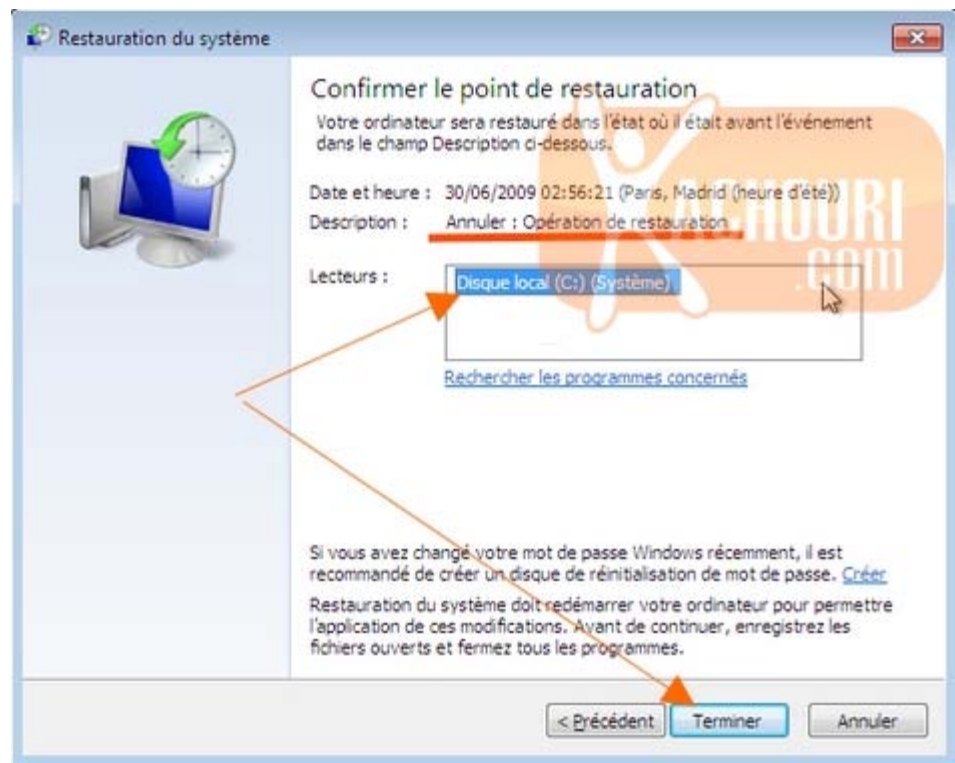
Restauration du système

Confirmer le point de restauration

Votre ordinateur sera restauré dans l'état où il était avant l'événement dans le champ Description ci-dessous.

Date et heure : 30/06/2009 02:56:21 (Paris, Madrid (heure d'été))

Description : Annuler : Opération de restauration

Lecteurs : Disque local (C:) (Système)

Rechercher les programmes concernés

Si vous avez changé votre mot de passe Windows récemment, il est recommandé de créer un disque de réinitialisation de mot de passe. Créer

Restauration du système doit redémarrer votre ordinateur pour permettre l'application de ces modifications. Avant de continuer, enregistrez les fichiers ouverts et fermez tous les programmes.

< Précédent Terminer Annuler

X-HOURI .com